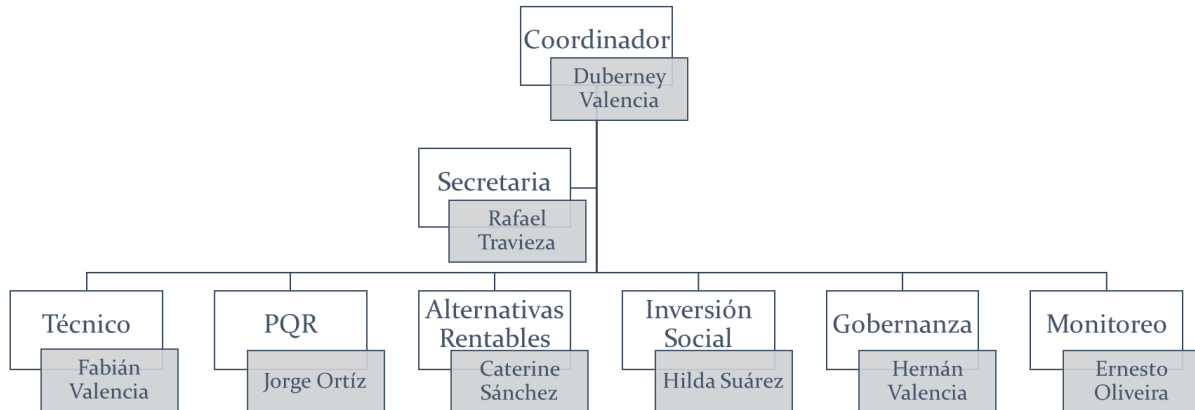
Coordinador
Duberney Valencia

Secretaria
Rafael Travieza

Técnico
Fabián Valencia

PQR
Jorge Ortíz

Alternativas Rentables
Caterine Sánchez

Inversión Social
Hilda Suárez

Gobernanza
Hernán Valencia

Monitoreo
Ernesto Oliveira